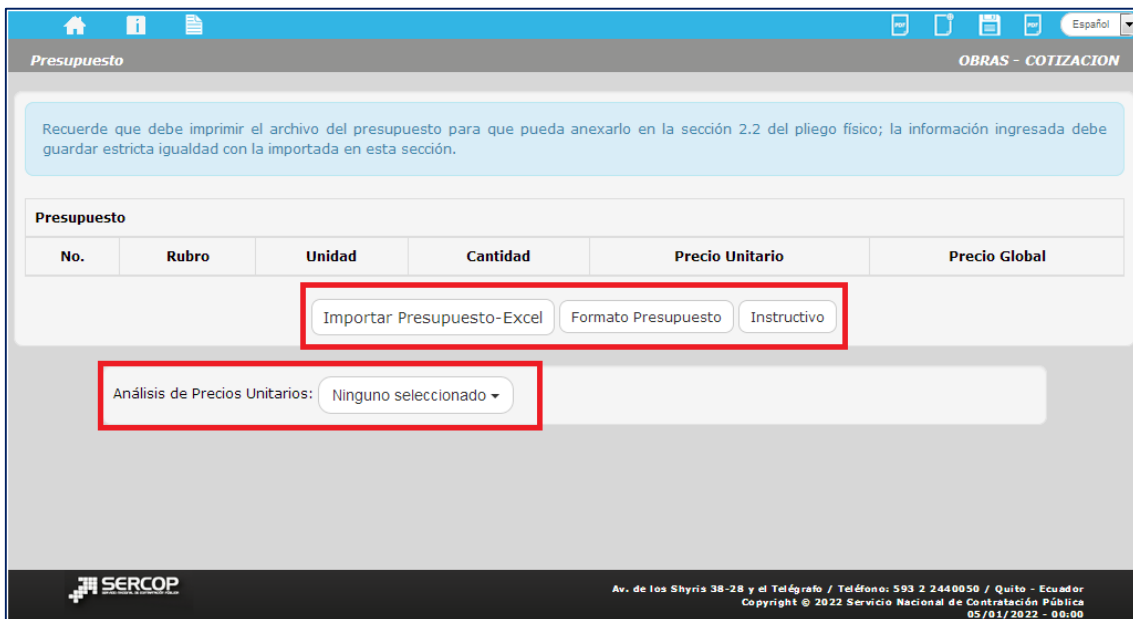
Español

Presupuesto

OBRAS - COTIZACION

Recuerde que debe imprimir el archivo del presupuesto para que pueda anexarlo en la sección 2.2 del pliego físico; la información ingresada debe guardar estricta igualdad con la importada en esta sección.

Presupuesto

| No. | Rubro | Unidad | Cantidad | Precio Unitario | Precio Global |
|---|---|---|---|---|---|

Importar Presupuesto-Excel
Formato Presupuesto
Instructivo

Análisis de Precios Unitarios: Ninguno seleccionado

SERCOP

Av. de los Shyris 38-28 y el Telégrafo / Teléfono: 593 2 2440050 / Quito - Ecuador
Copyright © 2022 Servicio Nacional de Contratación Pública
05/01/2022 - 00:00